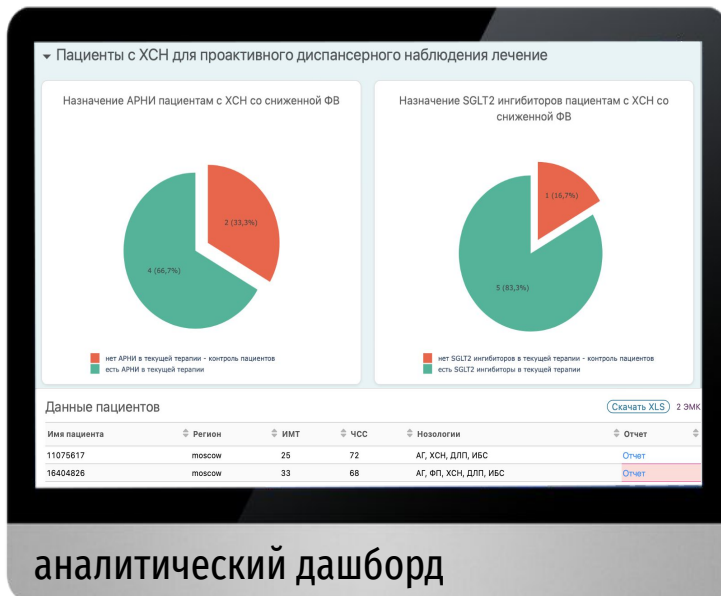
Пациенты с ХСН для проактивного диспансерного наблюдения лечение

Назначение АРНИ пациентам с ХСН со сниженной ФВ

2 (33,3%)

4 (66,7%)

нет АРНИ в текущей терапии - контроль пациентов
есть АРНИ в текущей терапии

Назначение SGLT2 ингибиторов пациентам с ХСН со сниженной ФВ

1 (16,7%)

5 (83,3%)

нет SGLT2 ингибиторов в текущей терапии - контроль пациентов
есть SGLT2 ингибиторы в текущей терапии

Данные пациентов

Скачать XLS 2 ЭМК

| Имя пациента | Регион | ИМТ | ЧСС | Нозологии | Отчет |
|---|---|---|---|---|---|
| 11075617 | moscow | 25 | 72 | АГ, ХСН, ДЛП, ИБС | Отчет |
| 16404826 | moscow | 33 | 68 | АГ, ФП, ХСН, ДЛП, ИБС | Отчет |

аналитический дашборд